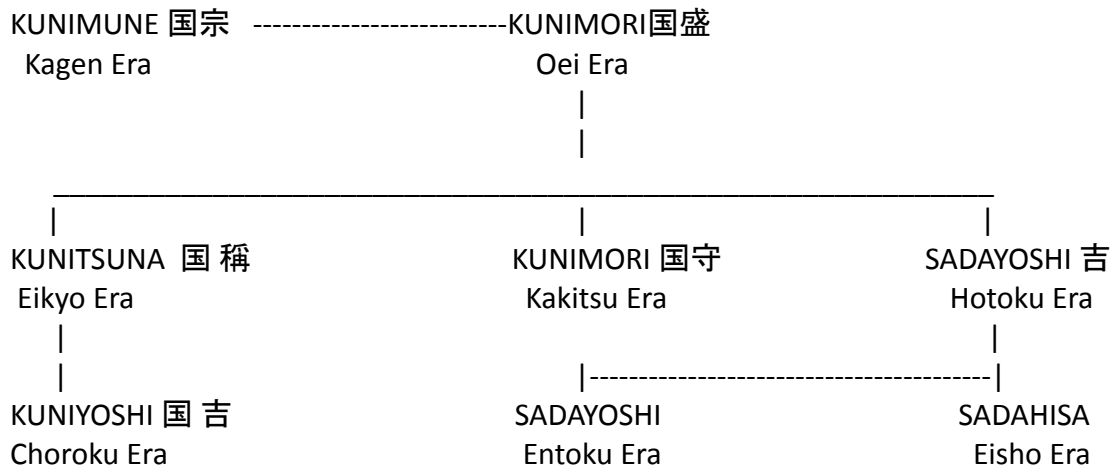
KUNIMUNE 国宗 --------------------------KUNIMORI国盛
Kagen Era Oei Era

KUNITSUNA 国 稱
Eikyo Era

KUNIYOSHI 国 吉
Choroku Era

KUNIMORI 国守
Kakitsu Era

SADAYOSHI
Entoku Era

SADAYOSHI 吉
Hotoku Era

SADAHISA
Eisho Era